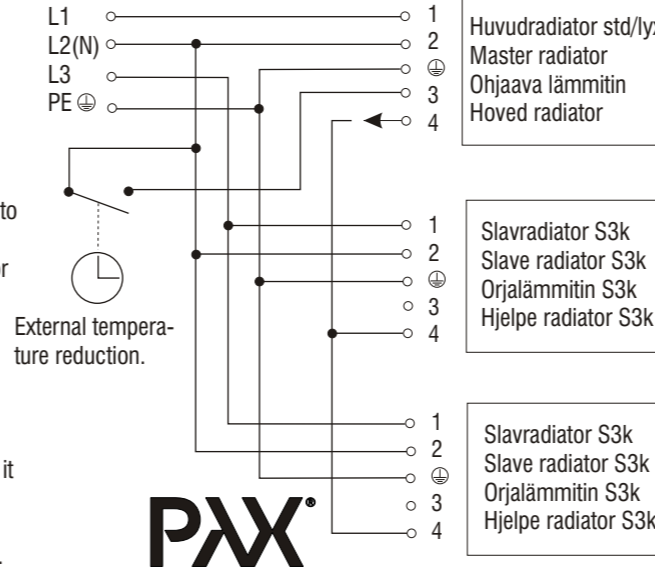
L1
L2(N)
L3
PE ⏚

1
2
⏚
3
4

Huvudradiator std/lyx
Master radiator
Ohjaava lämmitin
Hoved radiator

to

r

External temperature reduction.

1
2
⏚
3
4

Slavradiator S3k
Slave radiator S3k
Orjalämmitin S3k
Hjelpe radiator S3k

it

1
2
⏚
3
4

Slavradiator S3k
Slave radiator S3k
Orjalämmitin S3k
Hjelpe radiator S3k

PAX®